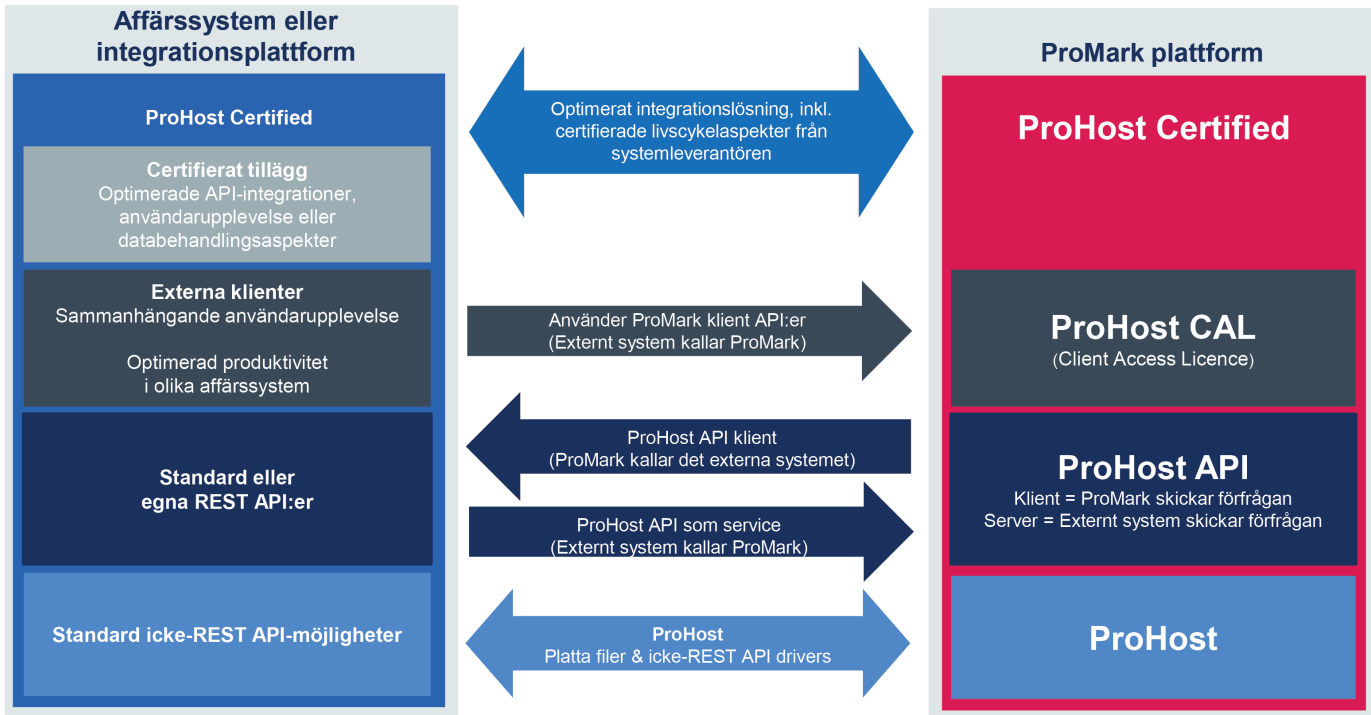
Affärssystem eller integrationsplattform

ProHost Certified

Certifierat tillägg
Optimerade API-integrationer, användarupplevelse eller databehandlingsaspekter

Externa klienter
Sammanhängande användarupplevelse

Optimerad produktivitet i olika affärssystem

Standard eller egna REST API:er

Standard icke-REST API-möjligheter

Optimerat integrationslösning, inkl. certifierade livscykelaspekter från systemleverantören

Använder ProMark klient API:er
(Externt system kallar ProMark)

ProHost API klient
(ProMark kallar det externa systemet)

ProHost API som service
(Externt system kallar ProMark)

ProHost
Platta filer & icke-REST API drivers

ProMark plattform

ProHost Certified

ProHost CAL
(Client Access Licence)

ProHost API
Klient = ProMark skickar förfrågan
Server = Externt system skickar förfrågan

ProHost